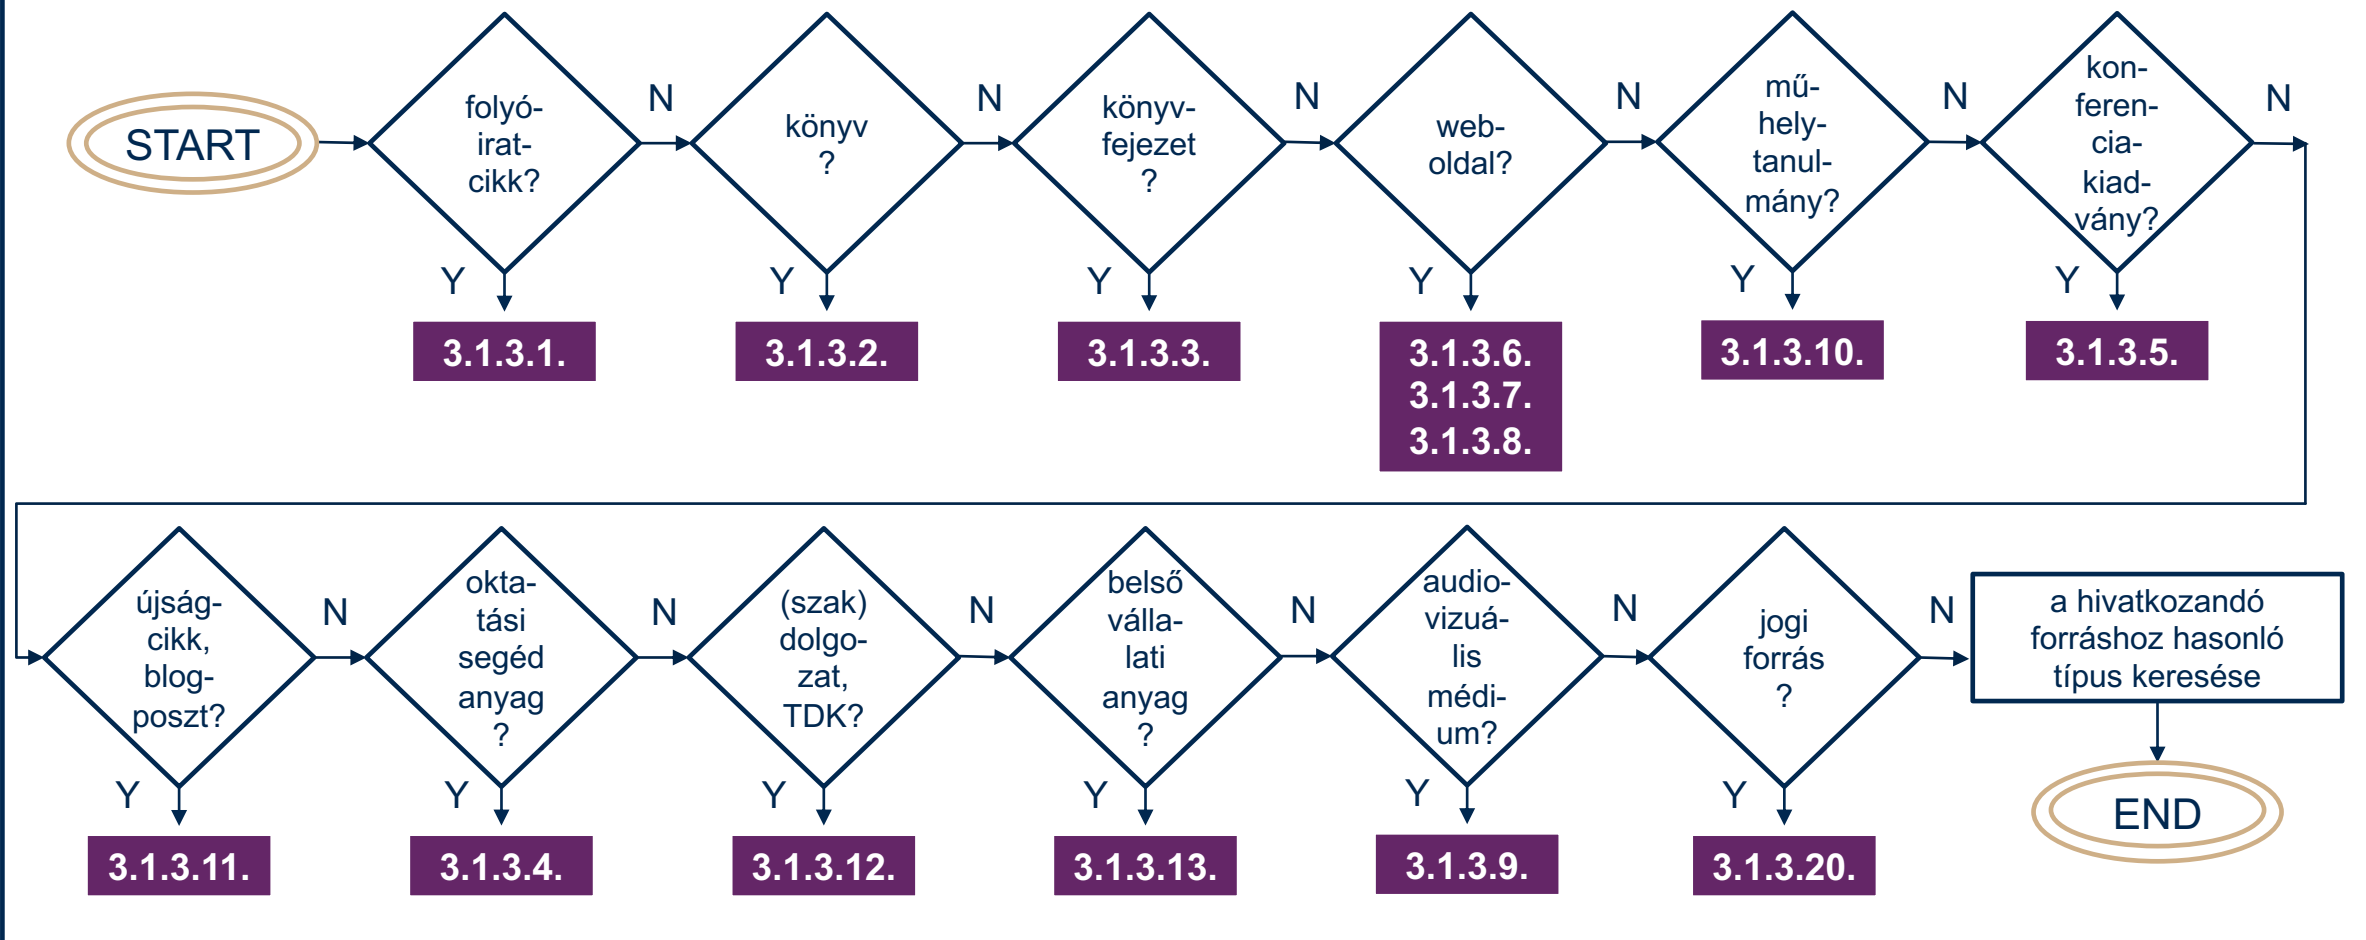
START

folyóiratcikk?
N
Y
3.1.3.1.

könyv ?
N
Y
3.1.3.2.

könyvfejezet ?
N
Y
3.1.3.3.

weboldal?
N
Y
3.1.3.6.
3.1.3.7.
3.1.3.8.

műhelytanulmány?
N
Y
3.1.3.10.

konferenciakiadvány?
N
Y
3.1.3.5.

újságcikk, blogposzt?
N
Y
3.1.3.11.

oktatási segédanyag ?
N
Y
3.1.3.4.

(szak) dolgozat, TDK?
N
Y
3.1.3.12.

belső vállalati anyag ?
N
Y
3.1.3.13.

audiovizuális médium?
N
Y
3.1.3.9.

jogi forrás ?
N
Y
3.1.3.20.

a hivatkozandó forráshoz hasonló típus keresése

END